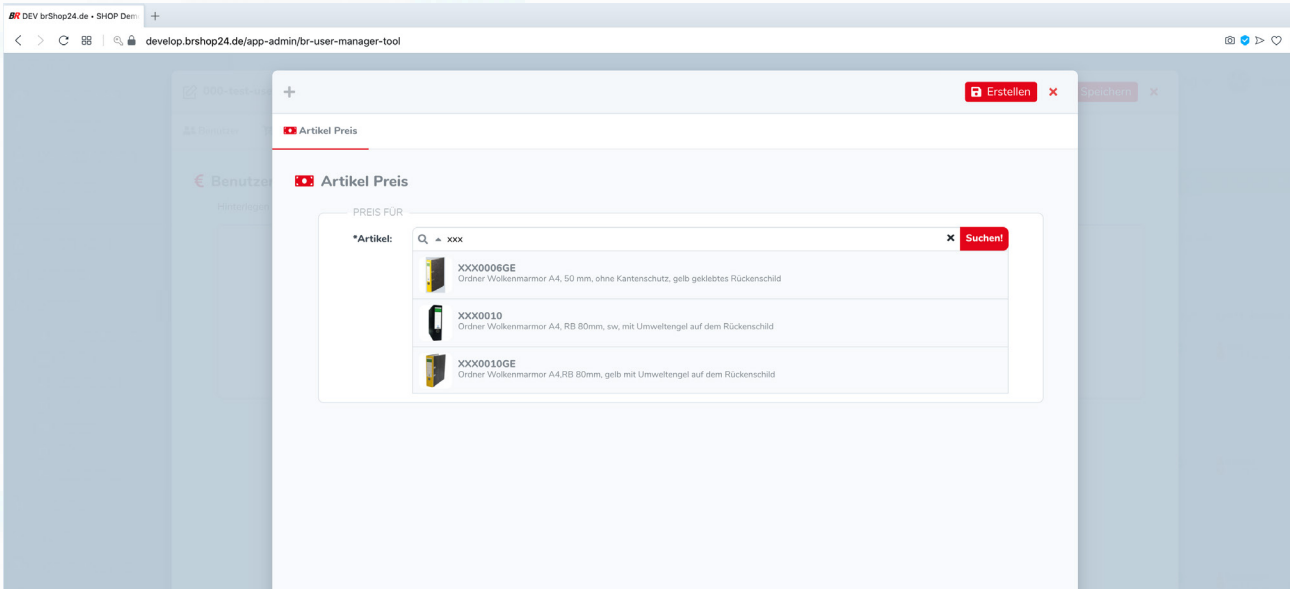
BR DEV brShop24.de • SHOP Dem

develop.brshop24.de/app-admin/br-user-manager-tool

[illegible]

Erstellen

Speichern

Artikel Preis

€ Benutzer

Artikel Preis

PREIS FÜR

*Artikel: xxx

Suchen!

XXX0006GE
Ordner Wolkenmarmor A4, 50 mm, ohne Kantenschutz, gelb geklebtes Rückenschild

XXX0010
Ordner Wolkenmarmor A4, RB 80mm, sw, mit Umweltengel auf dem Rückenschild

XXX0010GE
Ordner Wolkenmarmor A4,RB 80mm, gelb mit Umweltengel auf dem Rückenschild